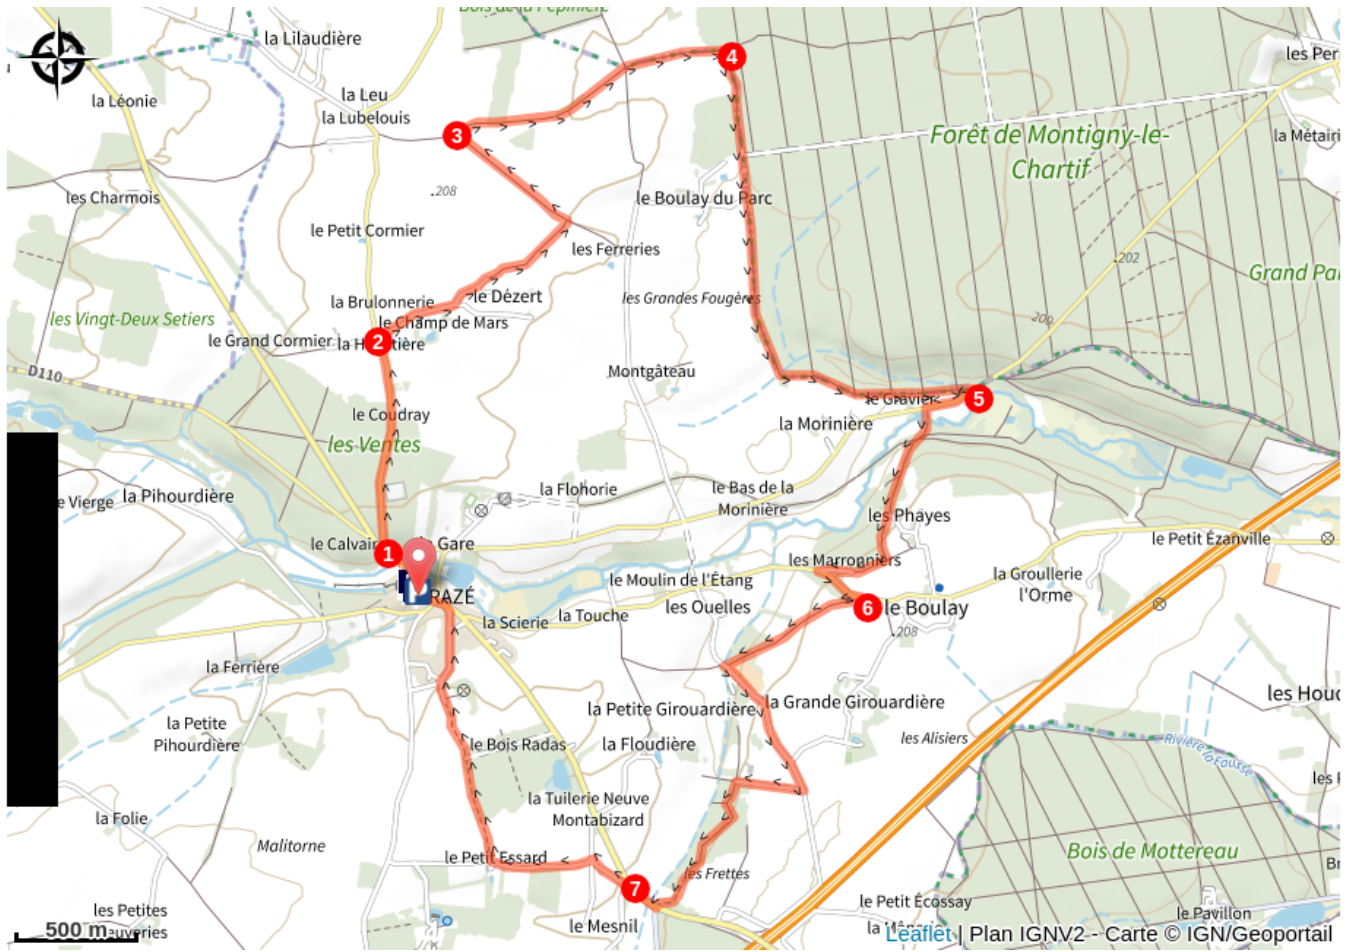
Bois de la Pépinière
la Lilaudière
les Per
la Léonie
la Leu
la Lubelouis
4
3
Forêt de Montigny-le-Chartif
la Métairi
les Charmois
.208
le Boulay du Parc
le Petit Cormier
les Ferreries
202
Grand Pa
la Brulonnerie
le Dézert
les Grandes Fougères
les Vingt-Deux Setiers
le Champ de Mars
200
le Grand Cormier
la H
tière
2
D110
Montgâteau
le Coudray
le Gravier
5
les Ventes
la Morinière
e Vierge
la Pihourdière
la Flohorie
le Bas de la Morinière
les Phayes
le Calvair
1
Gare
la Groullerie
le Petit Ézanville
les Marronniers
l'Orme
le Moulin de l'Étang
RAZÉ
6
le Boulay
la Touche
les Ouelles
la Scierie
.208
la Ferrière
la Grande Girouardière
les Hou
la Petite Girouardière
la Petite Pihourdière
les Alisiers
le Bois Radas
la Floudière
Rivière la Fausse
les
la Tuilerie Neuve
Montabizard
la Folie
Bois de Mottereau
Malitorne
le Petit Essard
les Frettes
Br
7
les Petites
le Petit Écossay
500 m
les Petites Beuveries
le Pavillon
le Mesnil
la
Leaflet | Plan IGNV2 - Carte © IGN/Geoportail